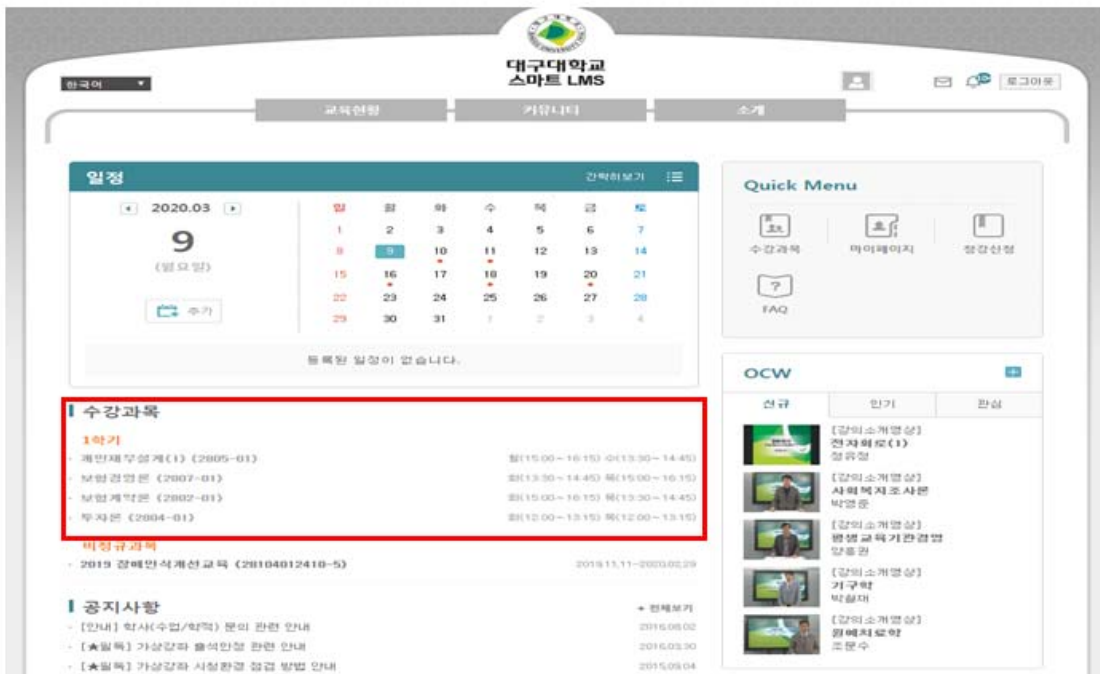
대구대학교
스마트 LMS

한국어 ▼

로그아웃

교육현황 커뮤니티 소개

일정 간략히보기

2020.03

9

(월요일)

추가

| 일 | 월 | 화 | 수 | 목 | 금 | 토 |
|---|---|---|---|---|---|---|
| 1 | 2 | 3 | 4 | 5 | 6 | 7 |
| 8 | 9 | 10 | 11 | 12 | 13 | 14 |
| 15 | 16 | 17 | 18 | 19 | 20 | 21 |
| 22 | 23 | 24 | 25 | 26 | 27 | 28 |
| 29 | 30 | 31 | 1 | 2 | 3 | 4 |

등록된 일정이 없습니다.

Quick Menu

수강과목 마이페이지 청강신청

FAQ

수강과목

1학기

개인재무설계(1) (2805-01) 월(15:00~16:15) 수(13:30~14:45)

보험경영론 (2007-01) 화(13:30~14:45) 목(15:00~16:15)

보험계약론 (2802-01) 화(15:00~16:15) 목(13:30~14:45)

투자론 (2804-01) 화(12:00~13:15) 목(12:00~13:15)

비정규과목

2019 장애인식개선교육 (20104012410-5) 2019.11.11~2020.02.29

OCW

신규 인기 관심

[강의소개영상]
전자회로(1)
정윤정

[강의소개영상]
사회복지조사론
박영준

[강의소개영상]
평생교육기관경영
양흥권

[강의소개영상]
기구학
박철재

[강의소개영상]
물리치료학
조문수

공지사항

+ 전체보기

[안내] 학사(수업/학적) 문의 관련 안내 2016.08.02

[★필독] 가상강좌 출석인정 관련 안내 2016.03.30

[★필독] 가상강좌 시청환경 점검 방법 안내 2015.09.04